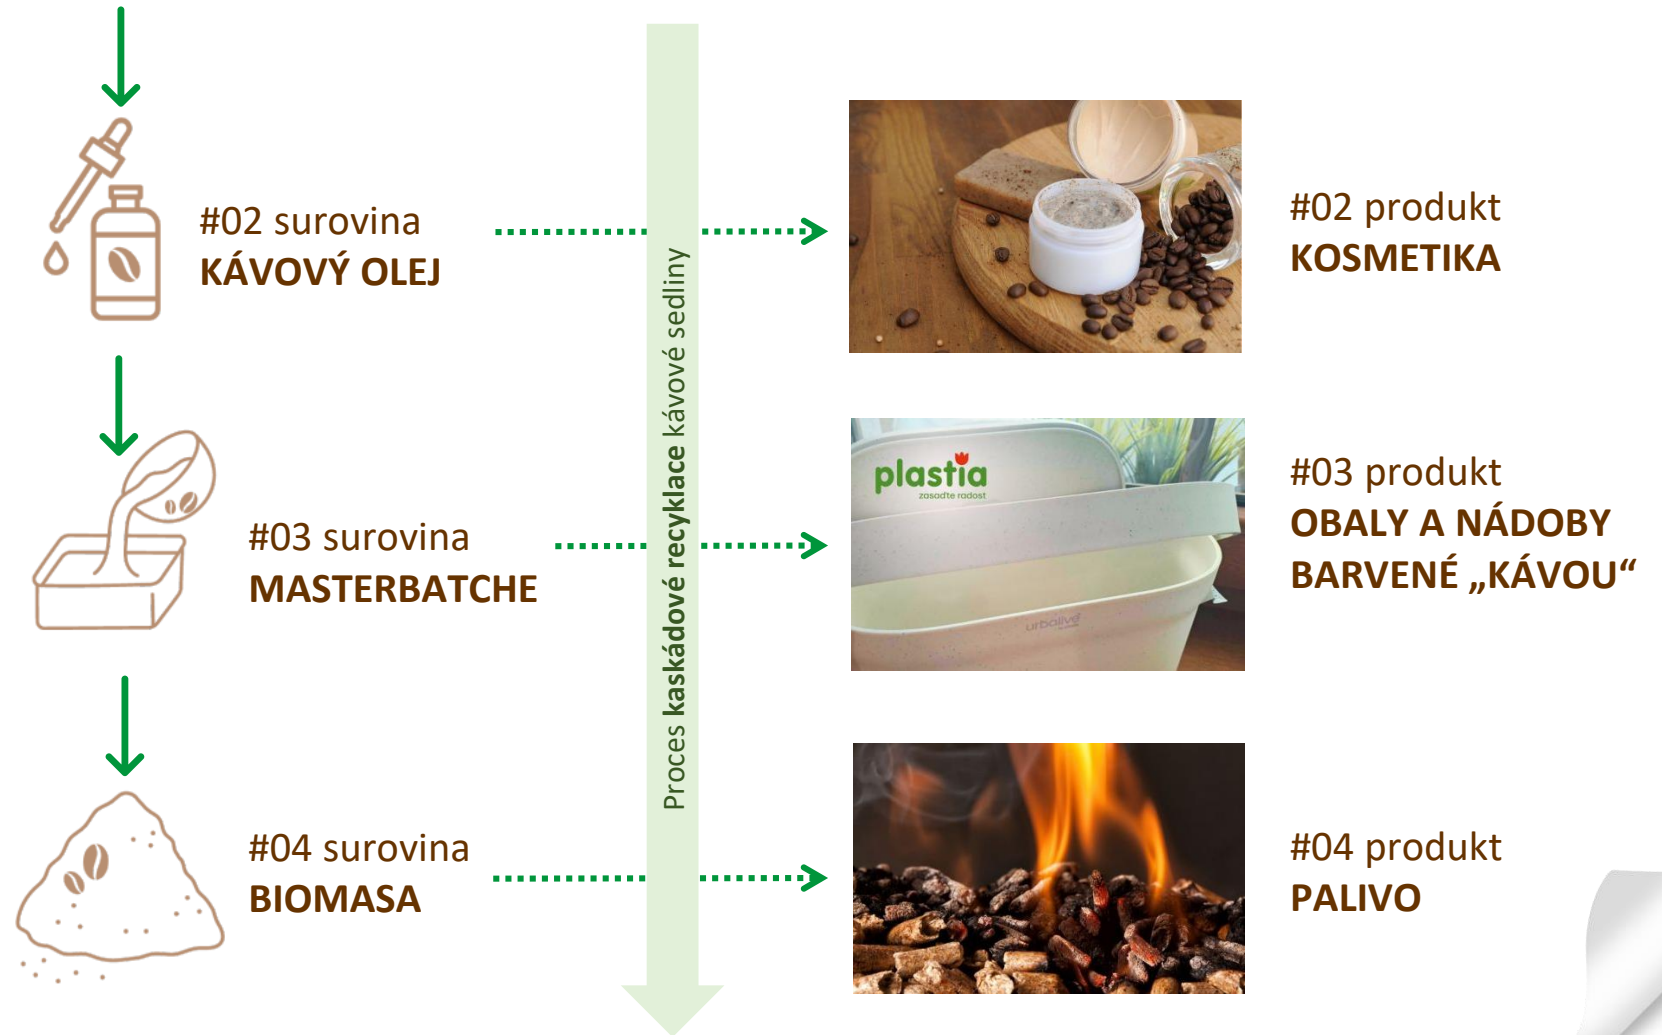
#02 surovina
KÁVOVÝ OLEJ

#03 surovina
MASTERBATCHE

#04 surovina
BIOMASA

Proces kaskádové recyklace kávové sedliny

plastia
zasaďte radost

urbalive

#02 produkt
KOSMETIKA

#03 produkt
OBALY A NÁDOBY BARVENÉ „KÁVOU“

#04 produkt
PALIVO